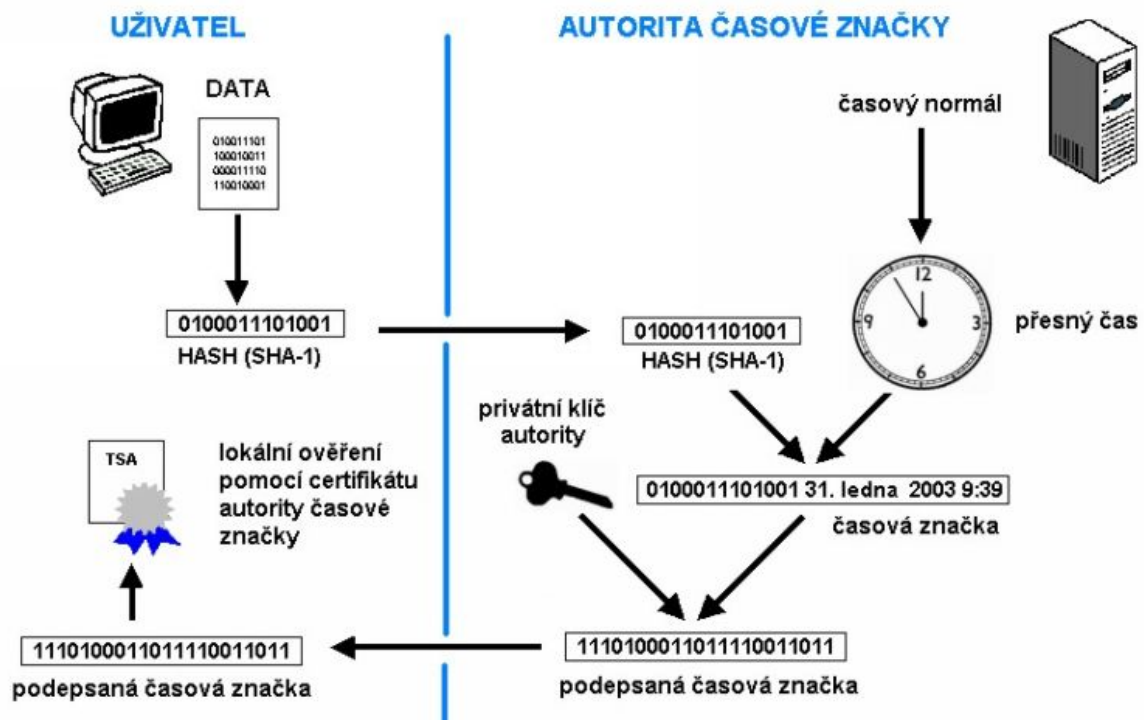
UŽIVATEL

AUTORITA ČASOVÉ ZNAČKY

DATA

010011101
100010011
000011110
110010001

časový normál

0100011101001
HASH (SHA-1)

0100011101001
HASH (SHA-1)

12
9
3
6

přesný čas

privátní klíč autority

lokální ověření pomocí certifikátu autority časové značky

TSA

0100011101001 31. ledna 2003 9:39

časová značka

1110100011011110011011
podepsaná časová značka

1110100011011110011011
podepsaná časová značka